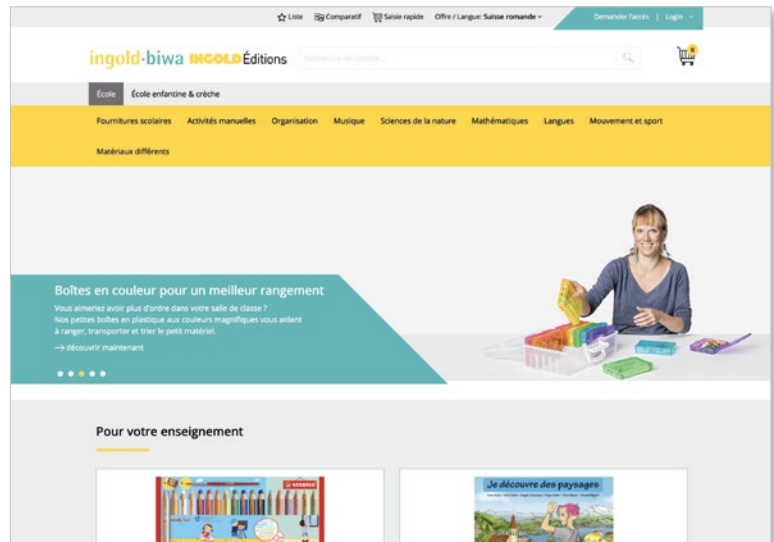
Liste Comparatif Saisie rapide Offre / Langue: Suisse romande Demander l'accès | Login

ingold-biwa INGOLD Éditions Recherche de fourniture ...

0

École École enfantine & crèche

Fournitures scolaires Activités manuelles Organisation Musique Sciences de la nature Mathématiques Langues Mouvement et sport Matériaux différents

Boîtes en couleur pour un meilleur rangement

Vous aimeriez avoir plus d'ordre dans votre salle de classe ? Nos petites boîtes en plastique aux couleurs magnifiques vous aident à ranger, transporter et trier le petit matériel.

→ découvrir maintenant

Pour votre enseignement

STABILO

Je découvre des paysages